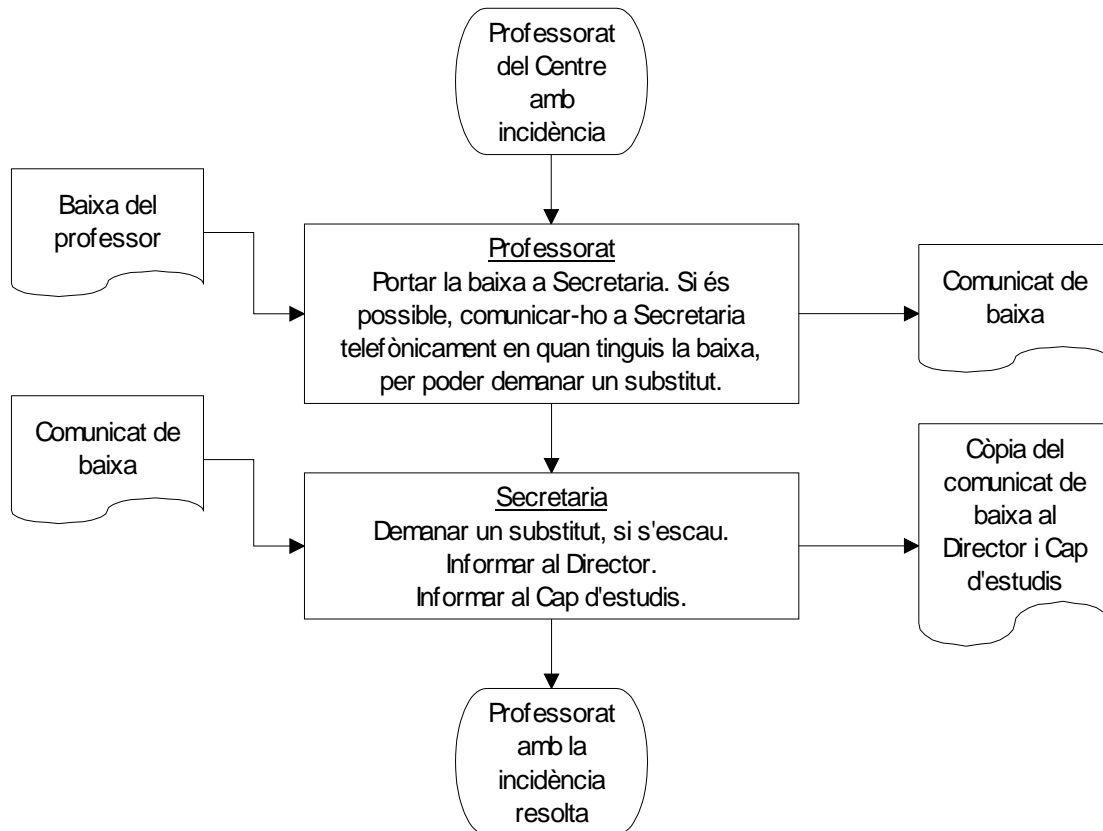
Professorat del Centre amb incidència

Baixa del professor

Professorat
Portar la baixa a Secretaria. Si és possible, comunicar-ho a Secretaria telefònicament en quan tinguis la baixa, per poder demanar un substitut.

Comunicat de baixa

Comunicat de baixa

Secretaria
Demanar un substitut, si s'escau.
Informar al Director.
Informar al Cap d'estudis.

Còpia del comunicat de baixa al Director i Cap d'estudis

Professorat amb la incidència resolta